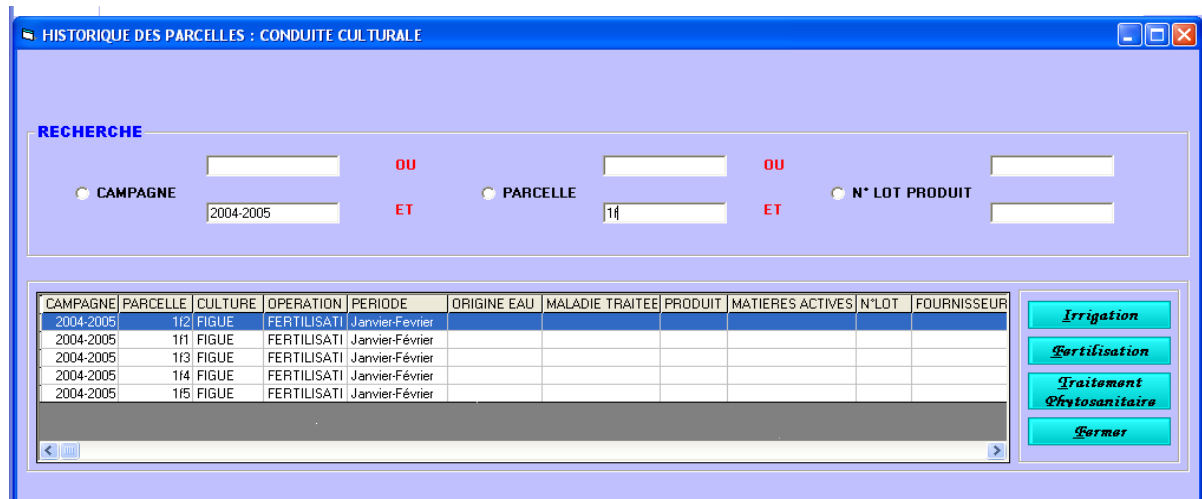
HISTORIQUE DES PARCELLES : CONDUITE CULTURALE

RECHERCHE

CAMPAGNE
OU
2004-2005
ET

PARCELLE
OU
1f
ET

N° LOT PRODUIT

| CAMPAGNE | PARCELLE | CULTURE | OPERATION | PERIODE | ORIGINE EAU | MALADIE TRAITEE | PRODUIT | MATIERES ACTIVES | N°LOT | FOURNISSEUR |
|---|---|---|---|---|---|---|---|---|---|---|
| 2004-2005 | 1f2 | FIGUE | FERTILISATI | Janvier-Fevrier | | | | | | |
| 2004-2005 | 1f1 | FIGUE | FERTILISATI | Janvier-Février | | | | | | |
| 2004-2005 | 1f3 | FIGUE | FERTILISATI | Janvier-Février | | | | | | |
| 2004-2005 | 1f4 | FIGUE | FERTILISATI | Janvier-Février | | | | | | |
| 2004-2005 | 1f5 | FIGUE | FERTILISATI | Janvier-Février | | | | | | |

Irrigation

Fertilisation

Traitement Phytosanitaire

Fermer